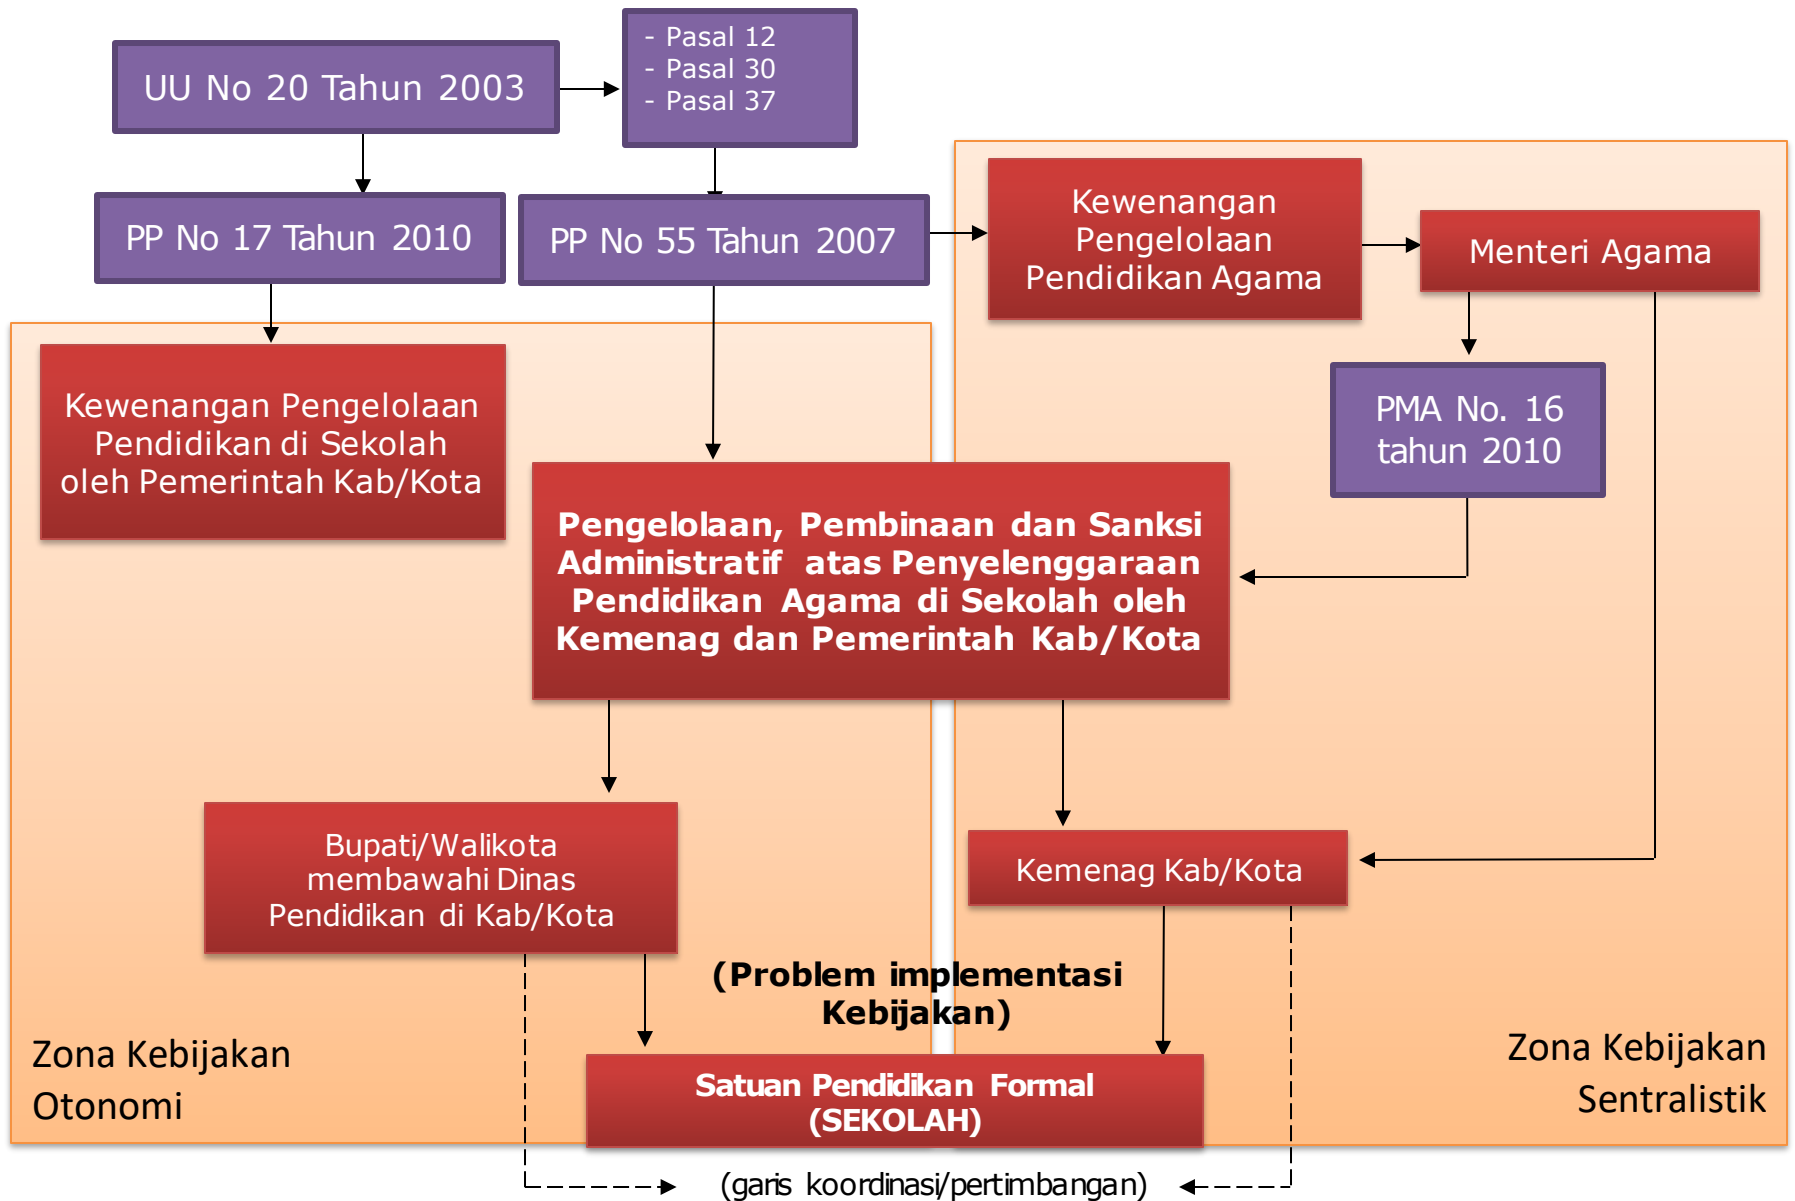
UU No 20 Tahun 2003

- Pasal 12
- Pasal 30
- Pasal 37

PP No 17 Tahun 2010

PP No 55 Tahun 2007

Kewenangan Pengelolaan Pendidikan Agama

Menteri Agama

Kewenangan Pengelolaan Pendidikan di Sekolah oleh Pemerintah Kab/Kota

PMA No. 16 tahun 2010

Pengelolaan, Pembinaan dan Sanksi Administratif atas Penyelenggaraan Pendidikan Agama di Sekolah oleh Kemenag dan Pemerintah Kab/Kota

Bupati/Walikota membawahi Dinas Pendidikan di Kab/Kota

Kemenag Kab/Kota

(Problem implementasi Kebijakan)

Zona Kebijakan Otonomi

Satuan Pendidikan Formal (SEKOLAH)

Zona Kebijakan Sentralistik

(garis koordinasi/pertimbangan)